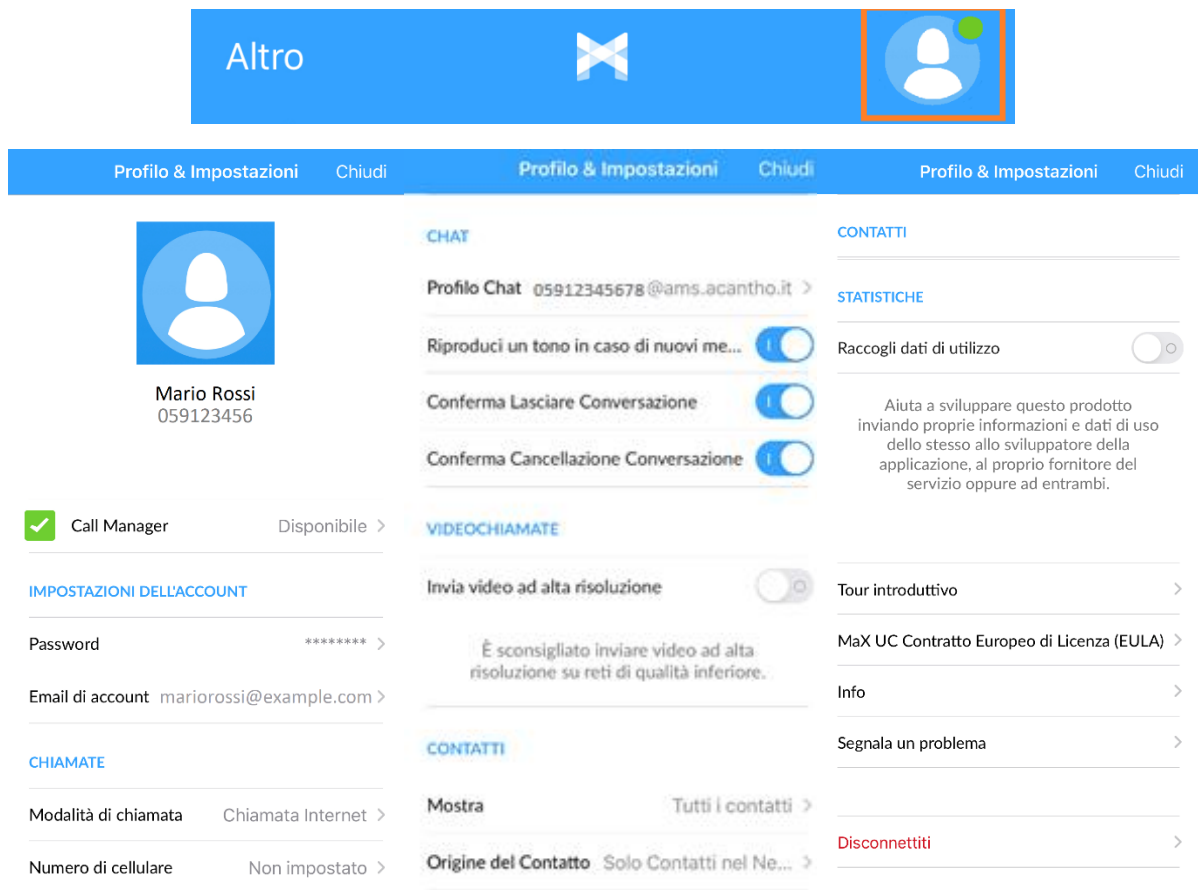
Altro

Profilo & Impostazioni Chiudi

Mario Rossi
059123456

Call Manager Disponibile

IMPOSTAZIONI DELL'ACCOUNT

Password ********

Email di account mariorossi@example.com

CHIAMATE

Modalità di chiamata Chiamata Internet

Numero di cellulare Non impostato

Profilo & Impostazioni Chiudi

CHAT

Profilo Chat 05912345678@ams.acantho.it

Riproduci un tono in caso di nuovi me...

Conferma Lasciare Conversazione

Conferma Cancellazione Conversazione

VIDEOCHIAMATE

Invia video ad alta risoluzione

È sconsigliato inviare video ad alta risoluzione su reti di qualità inferiore.

CONTATTI

Mostra Tutti i contatti

Origine del Contatto Solo Contatti nel Ne...

Profilo & Impostazioni Chiudi

CONTATTI

STATISTICHE

Raccogli dati di utilizzo

Aiuta a sviluppare questo prodotto inviando proprie informazioni e dati di uso dello stesso allo sviluppatore della applicazione, al proprio fornitore del servizio oppure ad entrambi.

Tour introduttivo

MaX UC Contratto Europeo di Licenza (EULA)

Info

Segnala un problema

Disconnettiti